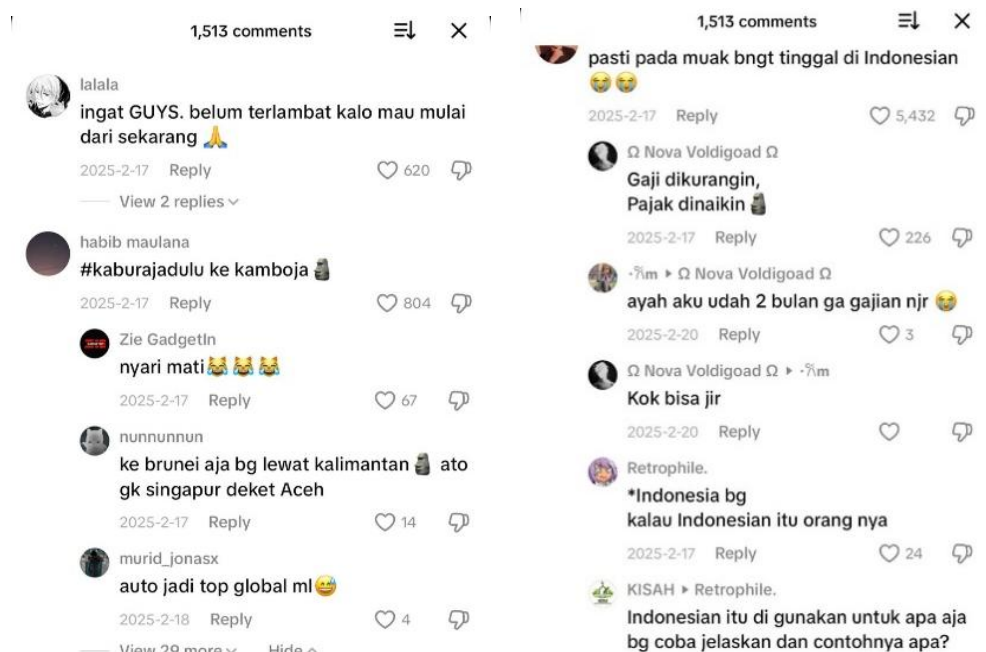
1,513 comments

lalala
ingat GUYS. belum terlambat kalo mau mulai dari sekarang 🙏
2025-2-17 Reply 620
View 2 replies

habib maulana
#kaburajadulu ke kamboja 🗿
2025-2-17 Reply 804

Zie GadgetIn
nyari mati😹😹😹
2025-2-17 Reply 67

nunnunnun
ke brunei aja bg lewat kalimantan 🗿 ato gk singapur deket Aceh
2025-2-17 Reply 14

murid_jonasx
auto jadi top global ml😅
2025-2-18 Reply 4
View 29 more Hide

1,513 comments

pasti pada muak bngt tinggal di Indonesian 😭😭
2025-2-17 Reply 5,432

Ω Nova Voldigoad Ω
Gaji dikurangin,
Pajak dinaikin 🗿
2025-2-17 Reply 226

·ℜm ▸ Ω Nova Voldigoad Ω
ayah aku udah 2 bulan ga gajian njr 😭
2025-2-20 Reply 3

Ω Nova Voldigoad Ω ▸ ·ℜm
Kok bisa jir
2025-2-20 Reply

Retrophile.
*Indonesia bg
kalau Indonesian itu orang nya
2025-2-17 Reply 24

KISAH ▸ Retrophile.
Indonesian itu di gunakan untuk apa aja bg coba jelaskan dan contohnya apa?